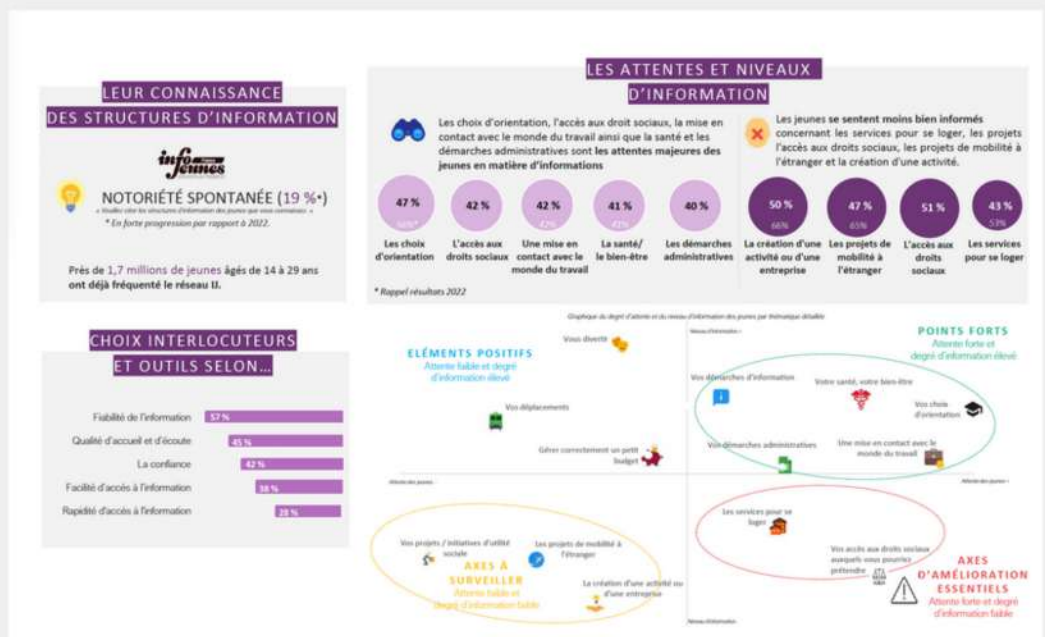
LEUR CONNAISSANCE DES STRUCTURES D'INFORMATION

info jeunes

NOTORIÉTÉ SPONTANÉE (19 %*)

« Veuillez citer les structures d'information des jeunes que vous connaissez. »

* En forte progression par rapport à 2022.

Près de 1,7 millions de jeunes âgés de 14 à 29 ans ont déjà fréquenté le réseau IJ.

CHOIX INTERLOCUTEURS ET OUTILS SELON...

| | |
|---|---|
| Fiabilité de l'information | 57 % |
| Qualité d'accueil et d'écoute | 45 % |
| La confiance | 42 % |
| Facilité d'accès à l'information | 38 % |
| Rapidité d'accès à l'information | 28 % |

LES ATTENTES ET NIVEAUX D'INFORMATION

Les choix d'orientation, l'accès aux droit sociaux, la mise en contact avec le monde du travail ainsi que la santé et les démarches administratives sont les attentes majeures des jeunes en matière d'informations

47 % 56%* Les choix d'orientation
42 % L'accès aux droits sociaux
42 % 42% Une mise en contact avec le monde du travail
41 % 42% La santé/ le bien-être
40 % Les démarches administratives

Les jeunes se sentent moins bien informés concernant les services pour se loger, les projets l'accès aux droits sociaux, les projets de mobilité à l'étranger et la création d'une activité.

50 % 66% La création d'une activité ou d'une entreprise
47 % 65% Les projets de mobilité à l'étranger
51 % L'accès aux droits sociaux
43 % 53% Les services pour se loger

* Rappel résultats 2022

Graphique du degré d'attente et du niveau d'information des jeunes par thématique détaillée

Niveau d'information +

ELÉMENTS POSITIFS
Attente faible et degré d'information élevé

Vous divertir

Vos déplacements

Gérer correctement un petit budget

POINTS FORTS
Attente forte et degré d'information élevé

Vos démarches d'information

Votre santé, votre bien-être

Vos choix d'orientation

Vos démarches administratives

Une mise en contact avec le monde du travail

Attente des jeunes -

Attente des jeunes +

Vos projets / initiatives d'utilité sociale

Les projets de mobilité à l'étranger

AXES À SURVEILLER
Attente faible et degré d'information faible

La création d'une activité ou d'une entreprise

Les services pour se loger

Vos accès aux droits sociaux auxquels vous pourriez prétendre

AXES D'AMÉLIORATION ESSENTIELS
Attente forte et degré d'information faible

Niveau d'information -